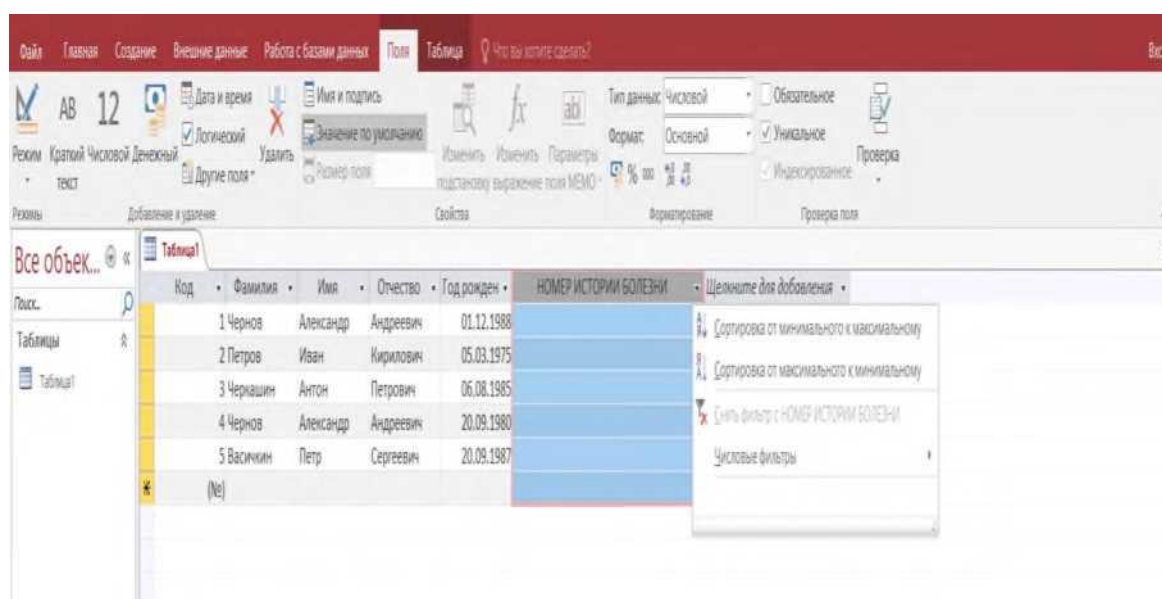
Файл Главная Создание Внешние данные Работа с базами данных Поля Таблица Что вы хотите сделать?

Режим Краткий текст AB Числовой 12 Денежный Дата и время Логический Другие поля Удалить Имя и подпись Значение по умолчанию Размер поля Изменить подстановку Изменить выражение Параметры поля MEMO Тип данных: Числовой Формат: Основной Обязательное Уникальное Индексированное Проверка

Режимы Добавление и удаление Свойства Форматирование Проверка поля

Все объек... Поиск... Таблицы Таблица1

Таблица1

| Код | Фамилия | Имя | Отчество | Год рожден | НОМЕР ИСТОРИИ БОЛЕЗНИ | Щелкните для добавления |
|---|---|---|---|---|---|---|
| 1 | Чернов | Александр | Андреевич | 01.12.1988 | | |
| 2 | Петров | Иван | Кирилович | 05.03.1975 | | |
| 3 | Черкашин | Антон | Петрович | 06.08.1985 | | |
| 4 | Чернов | Александр | Андреевич | 20.09.1980 | | |
| 5 | Васичкин | Петр | Сергеевич | 20.09.1987 | | |
| (№) | | | | | | |

Сортировка от минимального к максимальному
Сортировка от максимального к минимальному
Снять фильтр с НОМЕР ИСТОРИИ БОЛЕЗНИ
Числовые фильтры